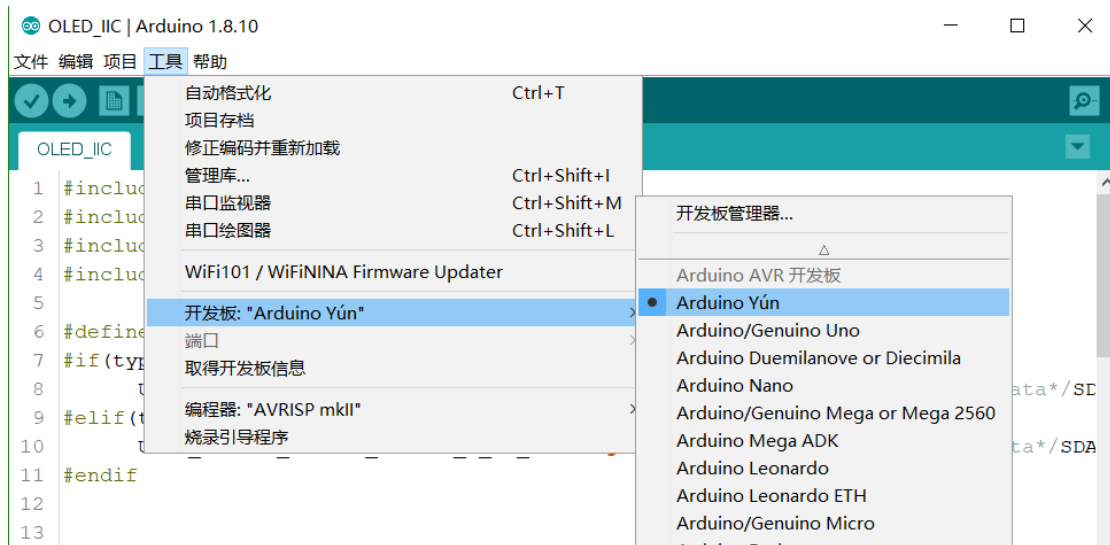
OLED_IIC | Arduino 1.8.10

文件 编辑 项目 工具 帮助

OLED_IIC

1 #inclu
2 #inclu
3 #inclu
4 #inclu
5
6 #define
7 #if(typ
8 u
9 #elif(t
10 u
11 #endif
12
13

ata*/SD
ata*/SDA

自动格式化 Ctrl+T
项目存档
修正编码并重新加载
管理库... Ctrl+Shift+I
串口监视器 Ctrl+Shift+M
串口绘图器 Ctrl+Shift+L
WiFi101 / WiFiNINA Firmware Updater
开发板: "Arduino Yún"
端口
取得开发板信息
编程器: "AVRISP mkII"
烧录引导程序

开发板管理器...
△
Arduino AVR 开发板
Arduino Yún
Arduino/Genuino Uno
Arduino Duemilanove or Diecimila
Arduino Nano
Arduino/Genuino Mega or Mega 2560
Arduino Mega ADK
Arduino Leonardo
Arduino Leonardo ETH
Arduino/Genuino Micro
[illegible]